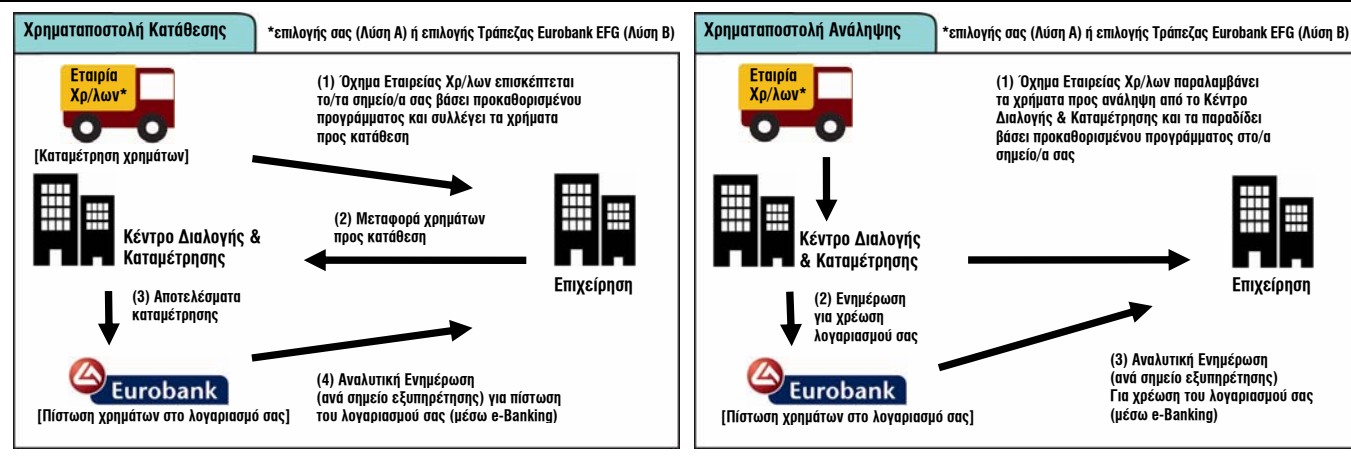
Χρηματαποστολή Κατάθεσης

*επιλογής σας (Λύση Α) ή επιλογής Τράπεζας Eurobank EFG (Λύση Β)

Εταιρία Χρ/λων*

[Καταμέτρηση χρημάτων]

(1) Όχημα Εταιρείας Χρ/λων επισκέπτεται το/τα σημείο/α σας βάσει προκαθορισμένου προγράμματος και συλλέγει τα χρήματα προς κατάθεση

(2) Μεταφορά χρημάτων προς κατάθεση

Κέντρο Διαλογής & Καταμέτρησης

Επιχείρηση

(3) Αποτελέσματα καταμέτρησης

Eurobank

[Πίστωση χρημάτων στο λογαριασμό σας]

(4) Αναλυτική Ενημέρωση (ανά σημείο εξυπηρέτησης) για πίστωση του λογαριασμού σας (μέσω e-Banking)

Χρηματαποστολή Ανάληψης

*επιλογής σας (Λύση Α) ή επιλογής Τράπεζας Eurobank EFG (Λύση Β)

Εταιρία Χρ/λων*

(1) Όχημα Εταιρείας Χρ/λων παραλαμβάνει τα χρήματα προς ανάληψη από το Κέντρο Διαλογής & Καταμέτρησης και τα παραδίδει βάσει προκαθορισμένου προγράμματος στο/α σημείο/α σας

Κέντρο Διαλογής & Καταμέτρησης

Επιχείρηση

(2) Ενημέρωση για χρέωση λογαριασμού σας

Eurobank

[Πίστωση χρημάτων στο λογαριασμό σας]

(3) Αναλυτική Ενημέρωση (ανά σημείο εξυπηρέτησης) Για χρέωση του λογαριασμού σας (μέσω e-Banking)